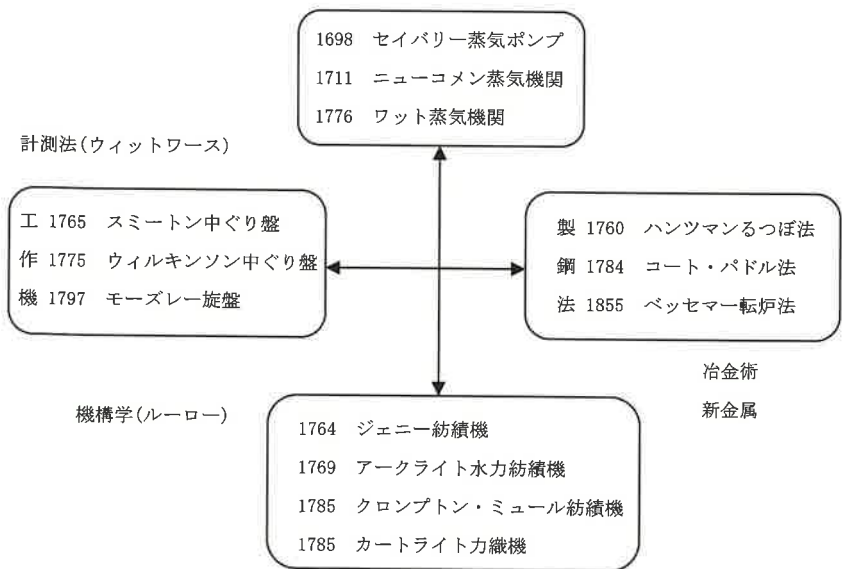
1698 セイバリー蒸気ポンプ
1711 ニューコメン蒸気機関
1776 ワット蒸気機関

計測法(ウィットワース)

工 1765 スミートン中ぐり盤
作 1775 ウィルキンソン中ぐり盤
機 1797 モーズレー旋盤

製 1760 ハンツマンるつぼ法
鋼 1784 コート・パドル法
法 1855 ベッセマー転炉法

冶金術
新金属

機構学(ルーロー)

1764 ジェニー紡績機
1769 アークライト水力紡績機
1785 クロンプトン・ミュール紡績機
1785 カートライト力織機